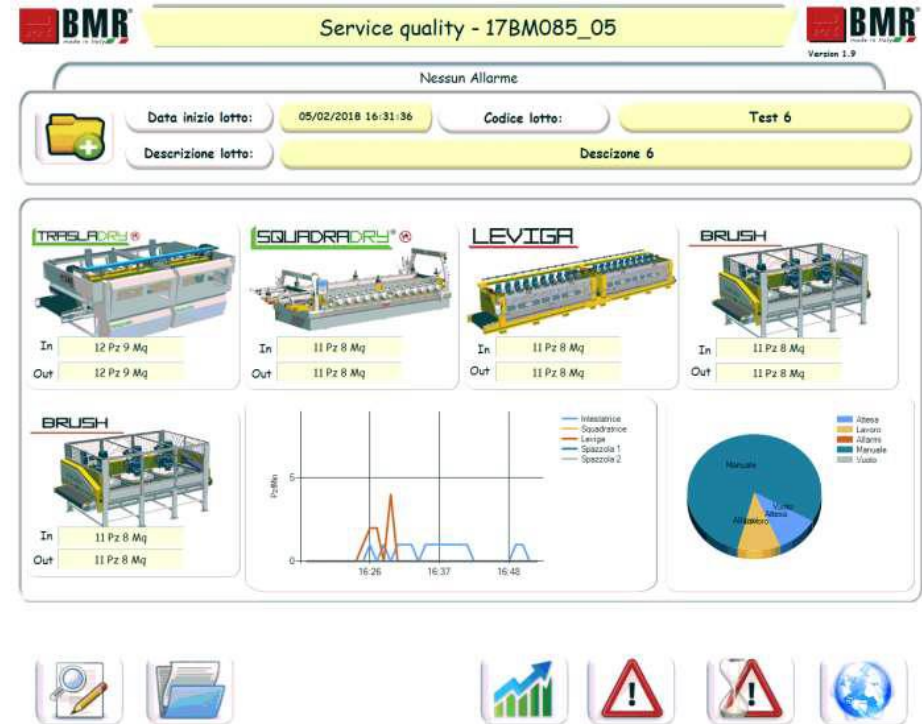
BMR made in Italy

Service quality - 17BM085_05

BMR made in Italy
Version 1.9

Nessun Allarme

Data inizio lotto: 05/02/2018 16:31:36
Codice lotto: Test 6
Descrizione lotto: Descizone 6

TRASLADRY®
In 12 Pz 9 Mq
Out 12 Pz 9 Mq

SQUADRADRY®
In 11 Pz 8 Mq
Out 11 Pz 8 Mq

LEVIGA
In 11 Pz 8 Mq
Out 11 Pz 8 Mq

BRUSH
In 11 Pz 8 Mq
Out 11 Pz 8 Mq

BRUSH
In 11 Pz 8 Mq
Out 11 Pz 8 Mq

Pz/Min
5
0
16:26 16:37 16:48

Intestatrice
Squadratrice
Leviga
Spazzola 1
Spazzola 2

Attesa
Lavoro
Allarmi
Manuale
Vuoto

Manuale
Vuoto
Attesa
Allarmi Lavoro